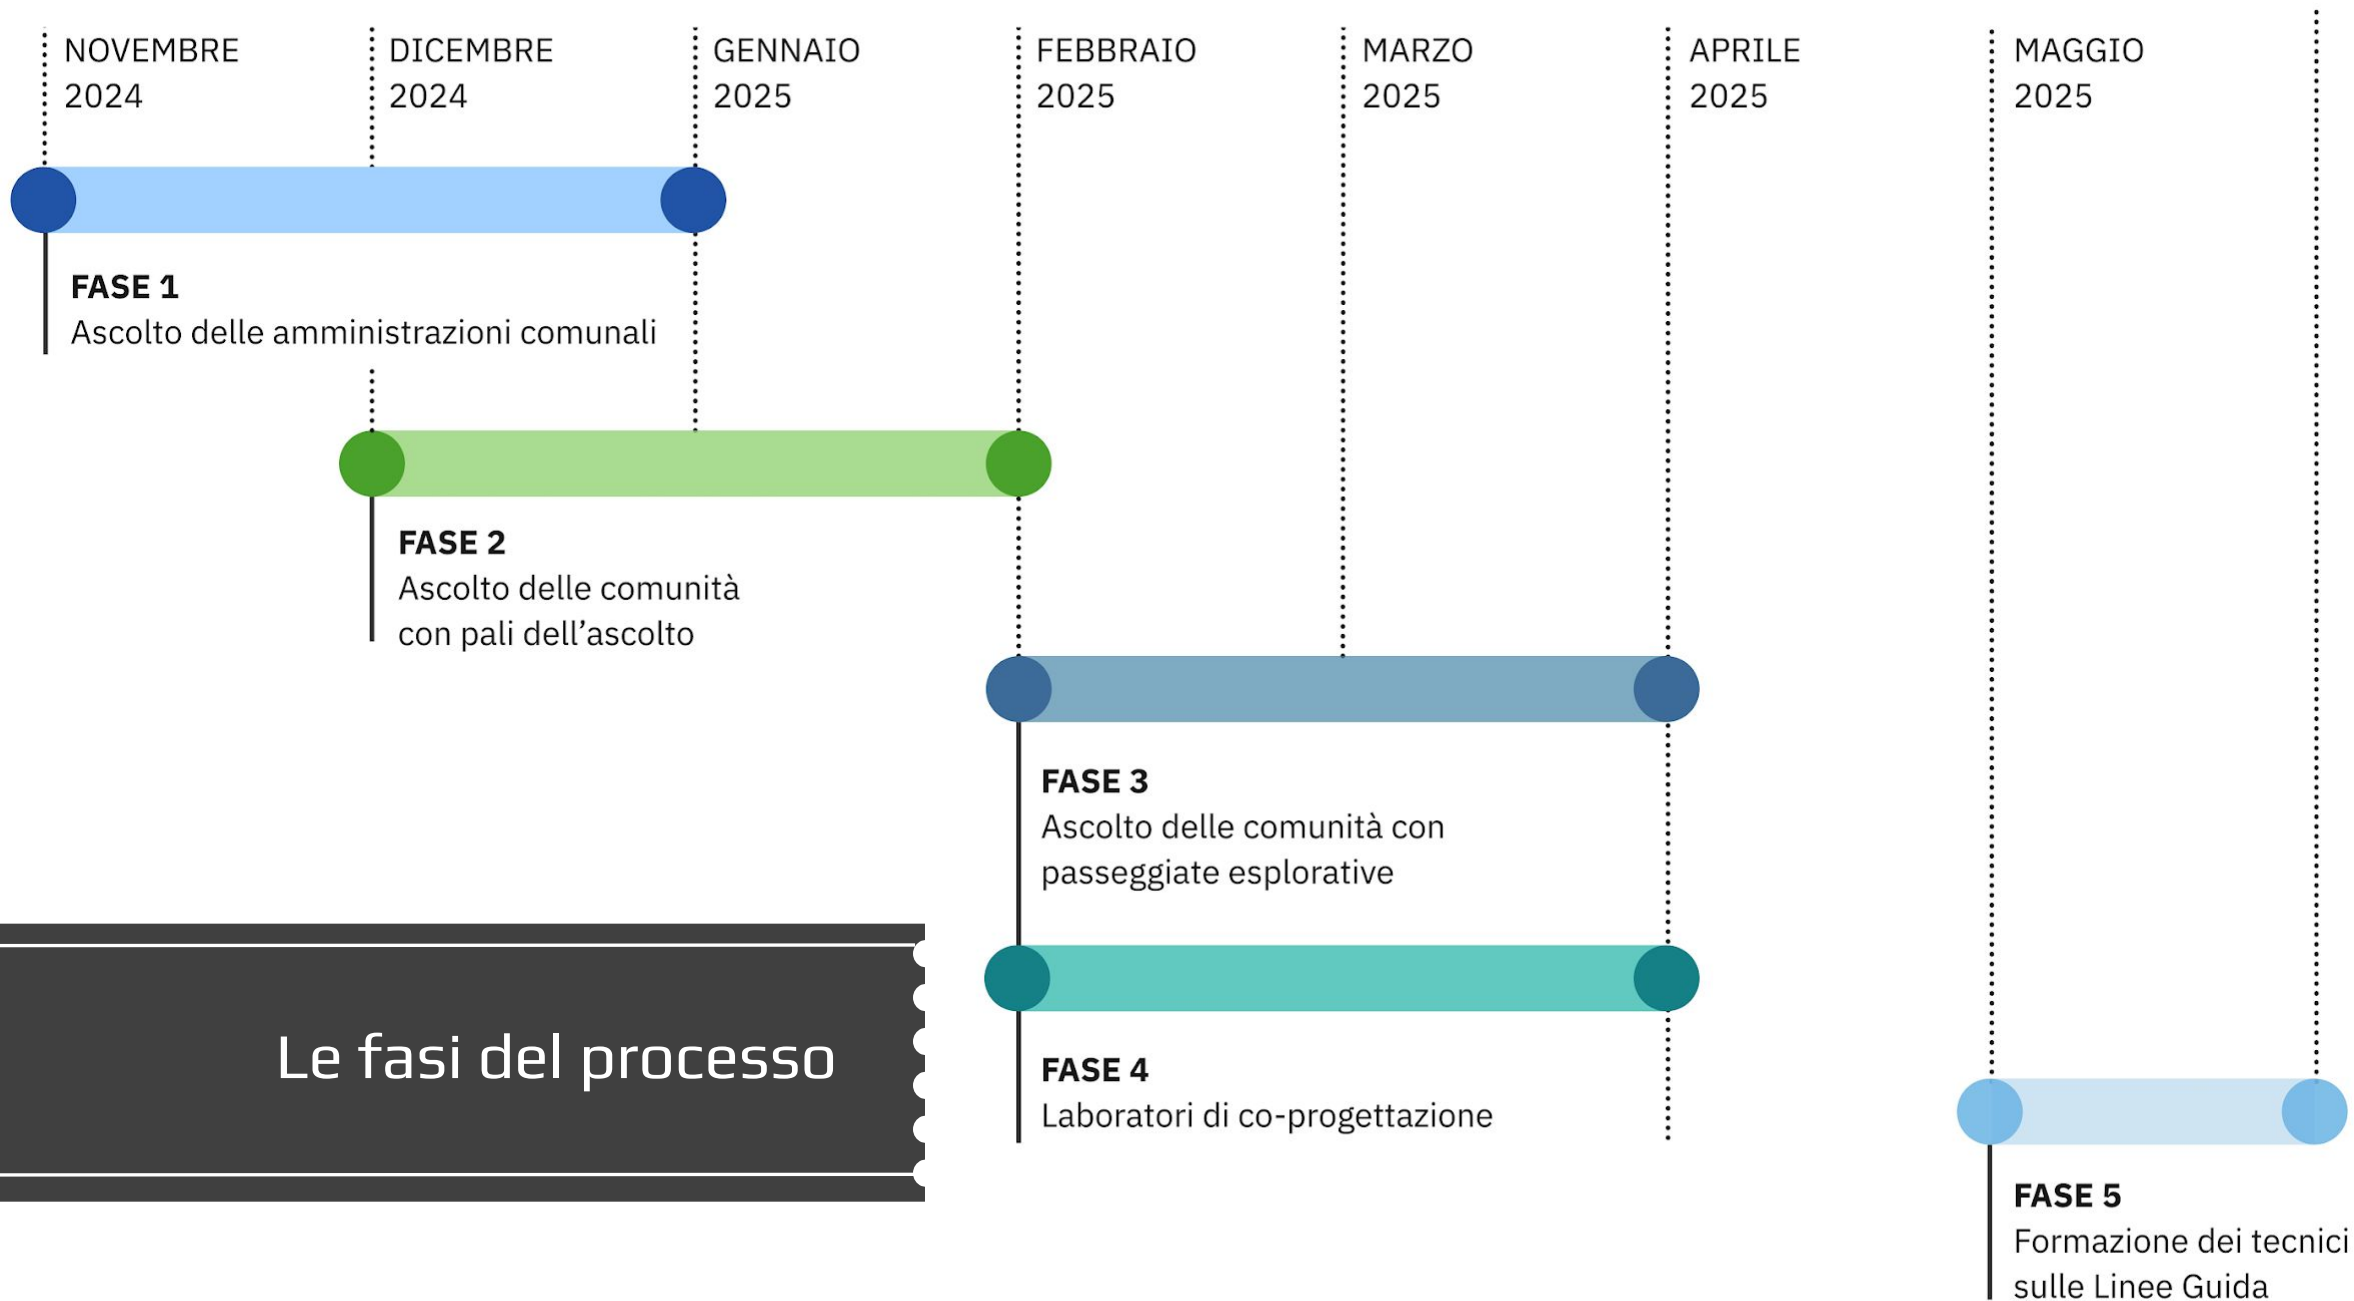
NOVEMBRE 2024

DICEMBRE 2024

GENNAIO 2025

FEBBRAIO 2025

MARZO 2025

APRILE 2025

MAGGIO 2025

**FASE 1**
Ascolto delle amministrazioni comunali

**FASE 2**
Ascolto delle comunità con pali dell’ascolto

**FASE 3**
Ascolto delle comunità con passeggiate esplorative

Le fasi del processo

**FASE 4**
Laboratori di co-progettazione

**FASE 5**
Formazione dei tecnici sulle Linee Guida